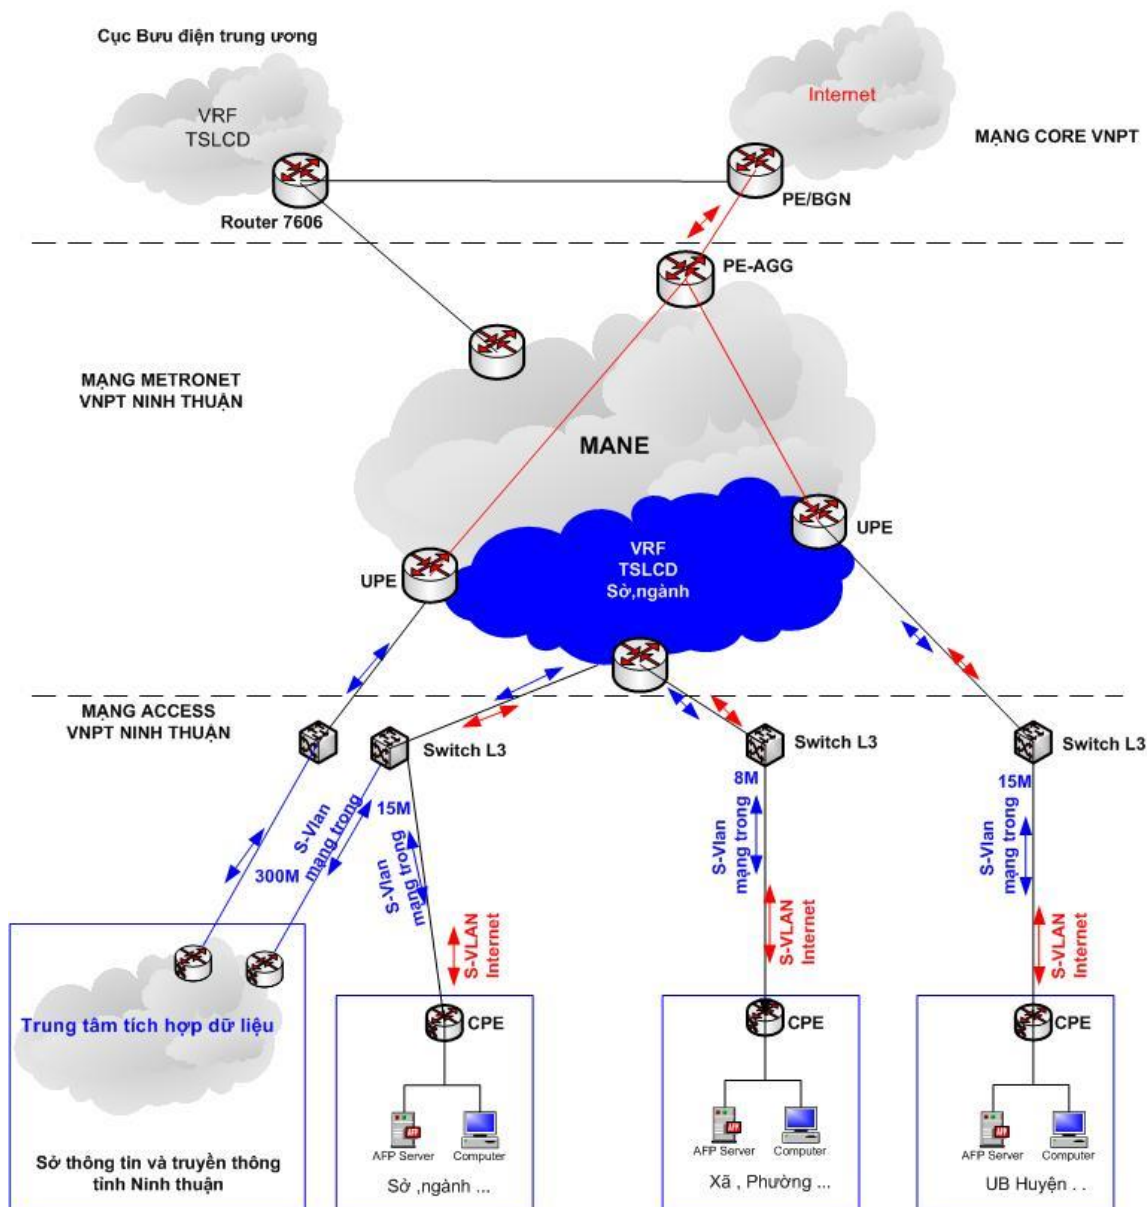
Cục Bưu điện trung ương

VRF
TSLCD

Internet

MẠNG CORE VNPT

Router 7606

PE/BGN

PE-AGG

MẠNG METRONET
VNPT NINH THUẬN

MANE

UPE

VRF
TSLCD
Sở,ngành

UPE

MẠNG ACCESS
VNPT NINH THUẬN

Switch L3

Switch L3

Switch L3

300M

S-Vlan mạng trong

15M

S-Vlan mạng trong

S-VLAN Internet

8M

S-Vlan mạng trong

S-VLAN Internet

15M

S-Vlan mạng trong

S-VLAN Internet

Trung tâm tích hợp dữ liệu

Sở thông tin và truyền thông tỉnh Ninh thuận

CPE

AFP Server

Computer

Sở ,ngành ...

CPE

AFP Server

Computer

Xã , Phường ...

CPE

AFP Server

Computer

UB Huyện . .